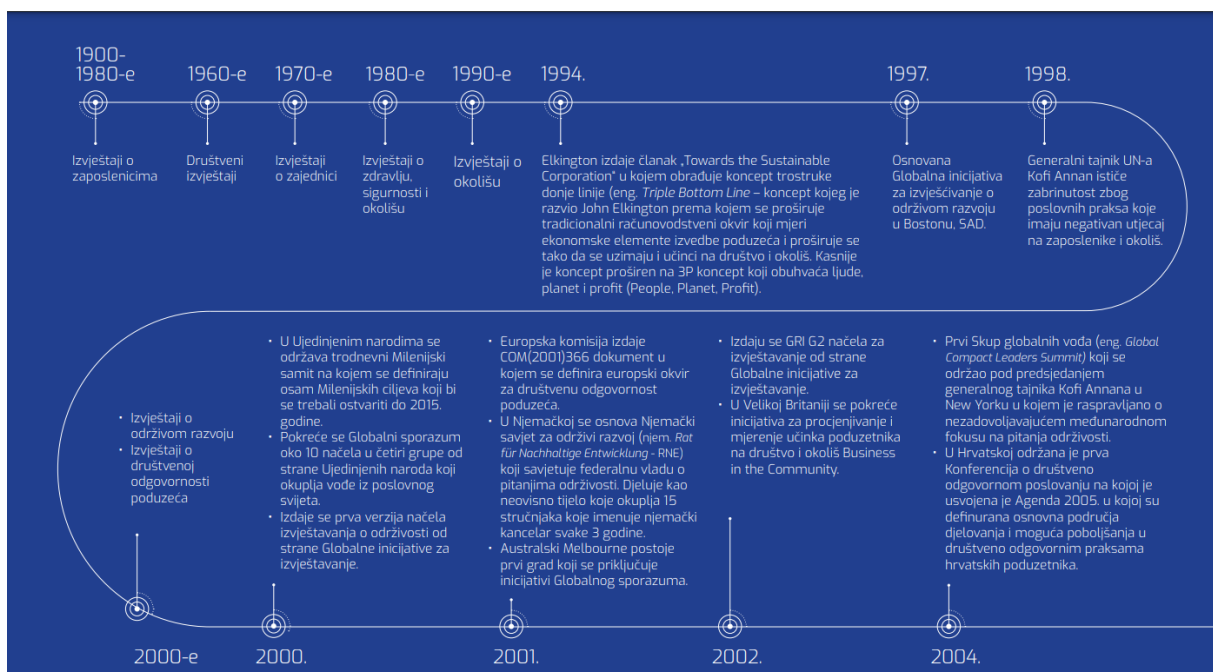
1900-1980-e

1960-e

1970-e

1980-e

1990-e

1994.

1997.

1998.

Izvještaji o zaposlenicima

Društveni izvještaji

Izvještaji o zajednici

Izvještaji o zdravlju, sigurnosti i okolišu

Izvještaji o okolišu

Elkington izdaje članak „Towards the Sustainable Corporation" u kojem obrađuje koncept trostruke donje linije (eng. *Triple Bottom Line* – koncept kojeg je razvio John Elkington prema kojem se proširuje tradicionalni računovodstveni okvir koji mjeri ekonomske elemente izvedbe poduzeća i proširuje se tako da se uzimaju i učinci na društvo i okoliš. Kasnije je koncept proširen na 3P koncept koji obuhvaća ljude, planet i profit (People, Planet, Profit).

Osnovana Globalna inicijativa za izvješćivanje o održivom razvoju u Bostonu, SAD.

Generalni tajnik UN-a Kofi Annan ističe zabrinutost zbog poslovnih praksa koje imaju negativan utjecaj na zaposlenike i okoliš.

• Izvještaji o održivom razvoju
• Izvještaji o društvenoj odgovornosti poduzeća

• U Ujedinjenim narodima se održava trodnevni Milenijski samit na kojem se definiraju osam Milenijskih ciljeva koji bi se trebali ostvariti do 2015. godine.
• Pokreće se Globalni sporazum oko 10 načela u četiri grupe od strane Ujedinjenih naroda koji okuplja vođe iz poslovnog svijeta.
• Izdaje se prva verzija načela izvještavanja o održivosti od strane Globalne inicijative za izvještavanje.

• Europska komisija izdaje COM(2001)366 dokument u kojem se definira europski okvir za društvenu odgovornost poduzeća.
• U Njemačkoj se osnova Njemački savjet za održivi razvoj (njem. *Rat für Nachhaltige Entwicklung* - RNE) koji savjetuje federalnu vladu o pitanjima održivosti. Djeluje kao neovisno tijelo koje okuplja 15 stručnjaka koje imenuje njemački kancelar svake 3 godine.
• Australski Melbourne postoje prvi grad koji se priključuje inicijativi Globalnog sporazuma.

• Izdaju se GRI G2 načela za izvještavanje od strane Globalne inicijative za izvještavanje.
• U Velikoj Britaniji se pokreće inicijativa za procjenjivanje i mjerenje učinka poduzetnika na društvo i okoliš Business in the Community.

• Prvi Skup globalnih vođa (eng. *Global Compact Leaders Summit)* koji se održao pod predsjedanjem generalnog tajnika Kofi Annana u New Yorku u kojem je raspravljano o nezadovoljavajućem međunarodnom fokusu na pitanja održivosti.
• U Hrvatskoj održana je prva Konferencija o društveno odgovornom poslovanju na kojoj je usvojena je Agenda 2005. u kojoj su definurana osnovna područja djelovanja i moguća poboljšanja u društveno odgovornim praksama hrvatskih poduzetnika.

2000-e

2000.

2001.

2002.

2004.